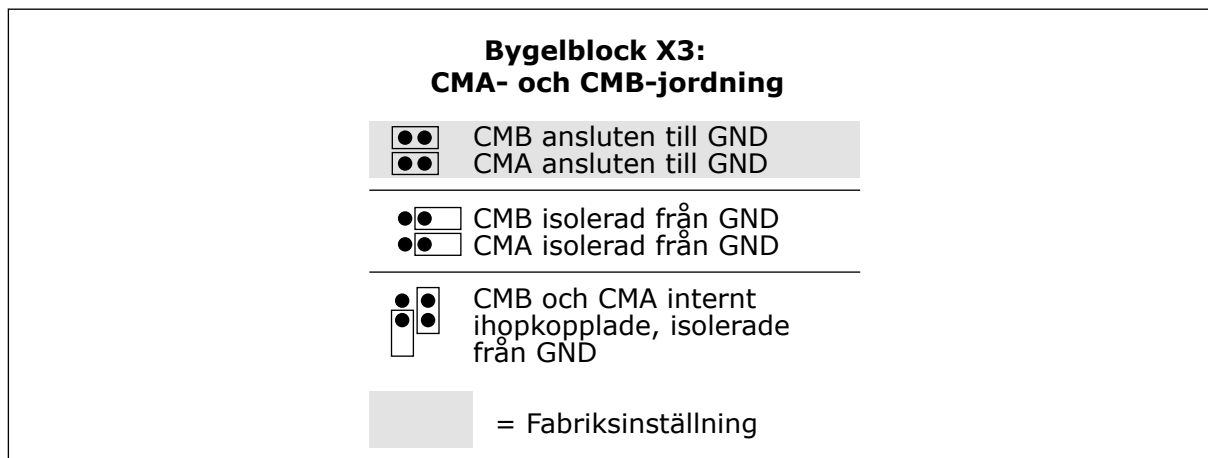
**Bygelblock X3:
CMA- och CMB-jordning**

CMB ansluten till GND
CMA ansluten till GND

CMB isolerad från GND
CMA isolerad från GND

CMB och CMA internt ihopkopplade, isolerade från GND

= Fabriksinställning